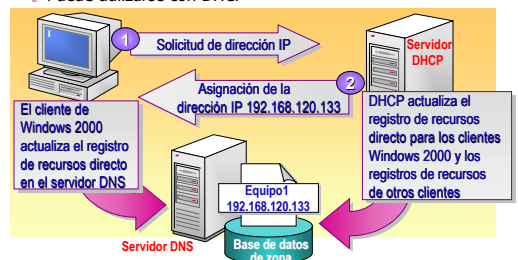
Solicitud de dirección IP

Servidor DHCP

Asignación de la dirección IP 192.168.120.133

El cliente de Windows 2000 actualiza el registro de recursos directo en el servidor DNS

DHCP actualiza el registro de recursos directo para los clientes Windows 2000 y los registros de recursos de otros clientes

Equipo1
192.168.120.133

Servidor DNS

Base de datos de zona